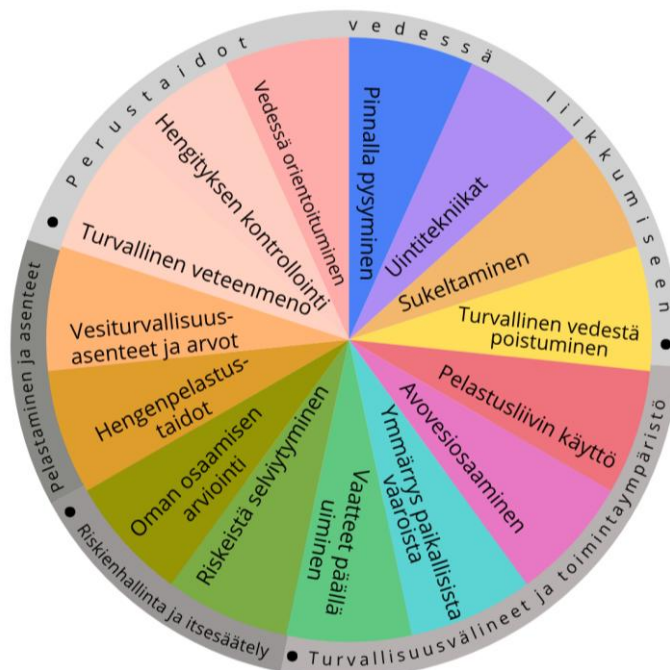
Perustaidot vedessä liikkumiseen

Pinnalla pysyminen

Uintitekniikat

Sukeltaminen

Turvallinen vedestä poistuminen

Turvallisuusvälineet ja toimintaympäristö

Pelastusliivin käyttö

Avovesiosaaminen

Ymmärrys paikallisista vaaroista

Vaatteet päällä uiminen

Riskienhallinta ja itsesäätely

Riskeistä selviytyminen

Oman osaamisen arviointi

Pelastaminen ja asenteet

Hengenpelastustaidot

Vesiturvallisuusasenteet ja arvot

Turvallinen veteenmeno

Hengityksen kontrollointi

Vedessä orientoituminen